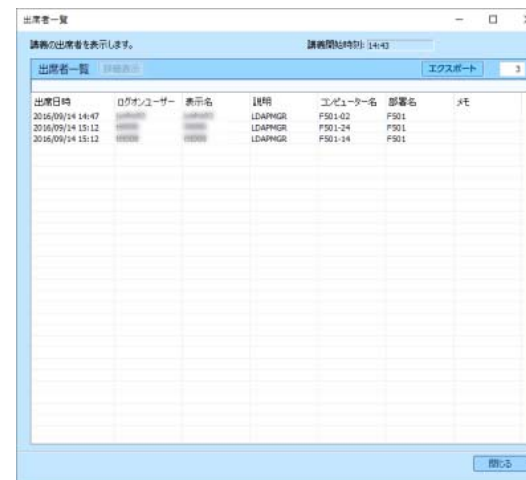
出席者一覧

講義の出席者を表示します。

講義開始時刻: 14:43

出席者一覧 詳細表示

エクスポート

3

| 出席日時 | ログオンユーザー | 表示名 | 説明 | コンピューター名 | 部署名 | メモ |
|---|---|---|---|---|---|---|
| 2016/09/14 14:47 | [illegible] | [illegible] | LDAPMGR | F501-02 | F501 | |
| 2016/09/14 15:12 | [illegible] | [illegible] | LDAPMGR | F501-24 | F501 | |
| 2016/09/14 15:12 | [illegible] | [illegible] | LDAPMGR | F501-14 | F501 | |

閉じる